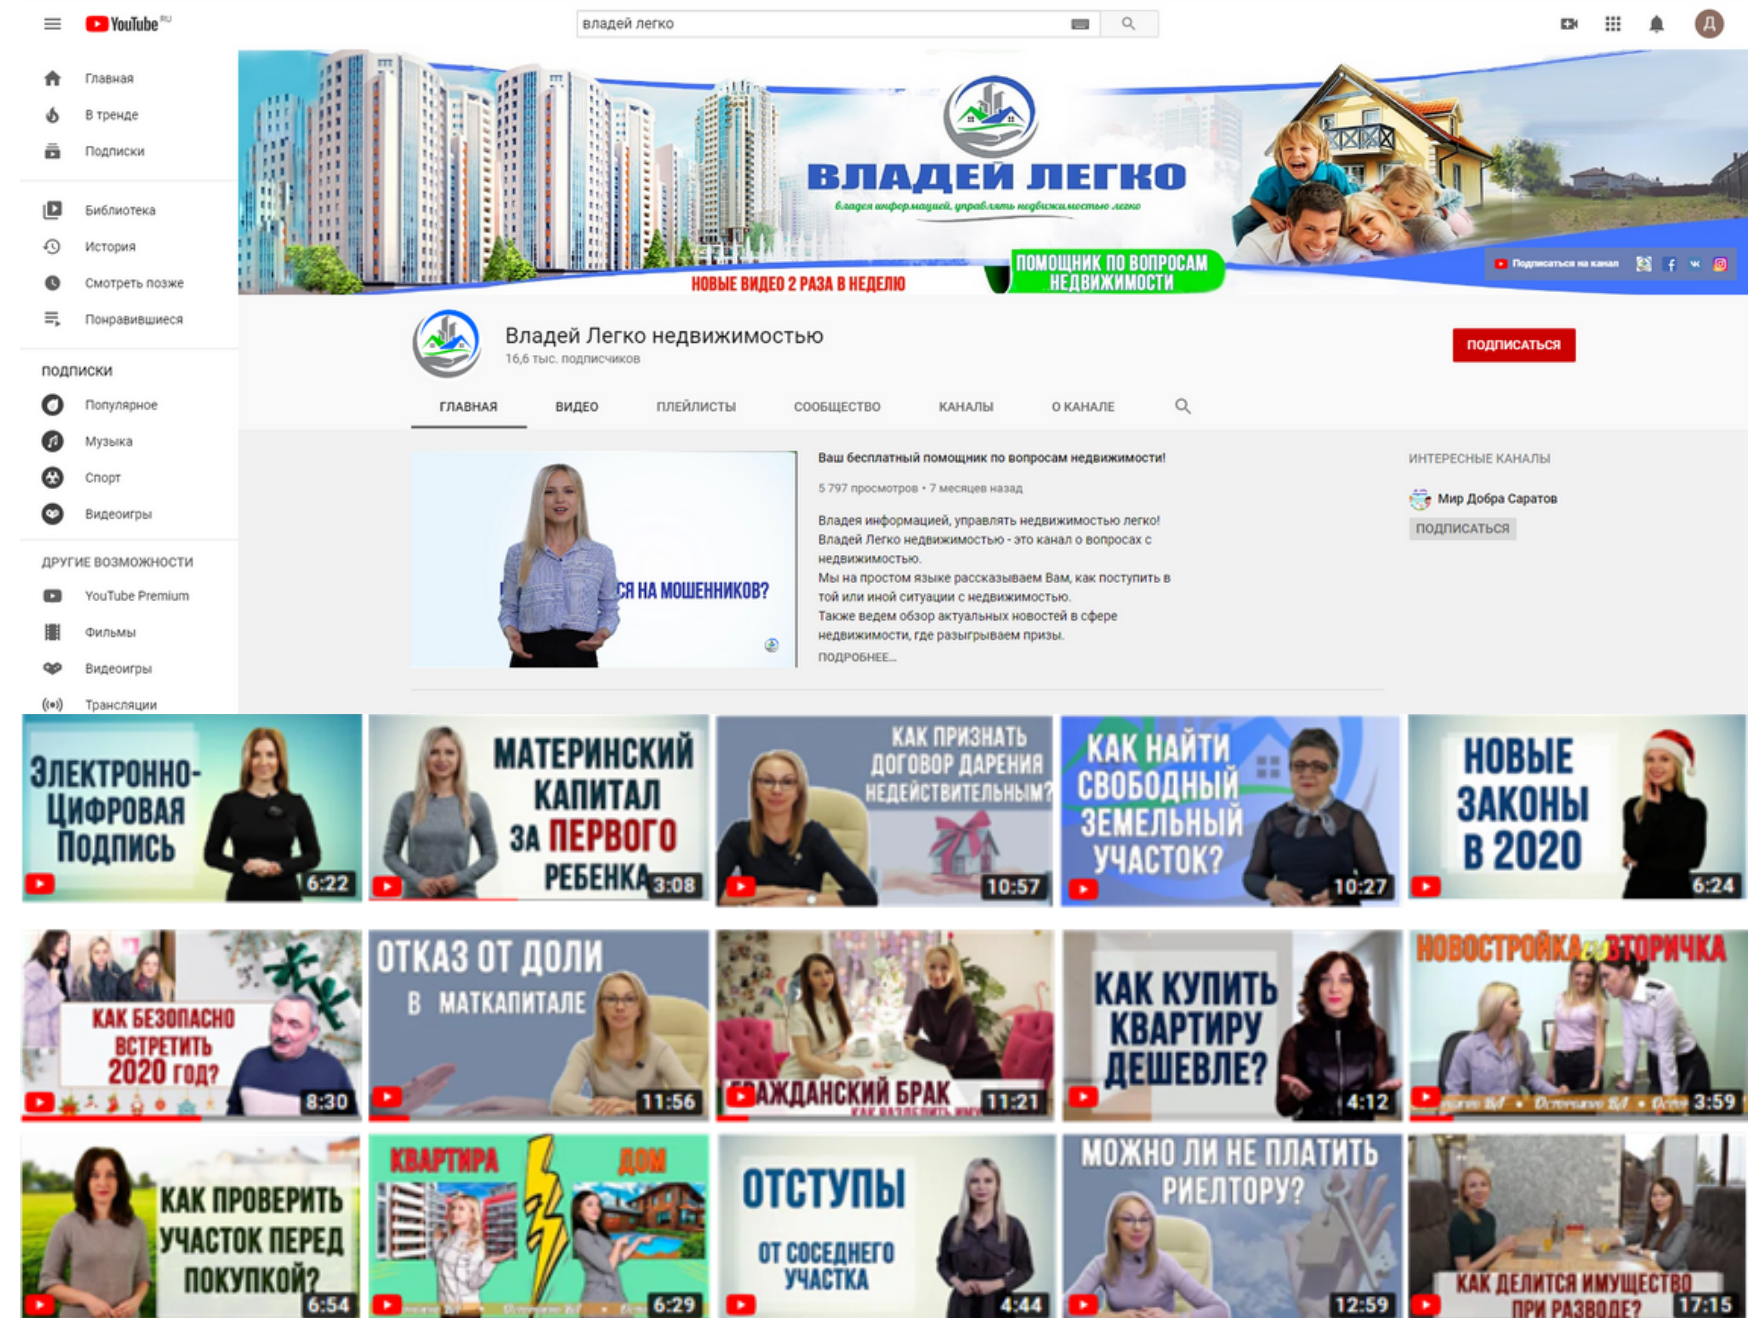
YouTube RU

владей легко

Д

Главная
В тренде
Подписки

Библиотека
История
Смотреть позже
Понравившиеся

ПОДПИСКИ
Популярное
Музыка
Спорт
Видеоигры

ДРУГИЕ ВОЗМОЖНОСТИ
YouTube Premium
Фильмы
Видеоигры
Трансляции

ВЛАДЕЙ ЛЕГКО
владея информацией, управлять недвижимостью легко
НОВЫЕ ВИДЕО 2 РАЗА В НЕДЕЛЮ
ПОМОЩНИК ПО ВОПРОСАМ НЕДВИЖИМОСТИ
Подписаться на канал

Владей Легко недвижимостью
16,6 тыс. подписчиков
ПОДПИСАТЬСЯ

ГЛАВНАЯ
ВИДЕО
ПЛЕЙЛИСТЫ
СООБЩЕСТВО
КАНАЛЫ
О КАНАЛЕ

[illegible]СЯ НА МОШЕННИКОВ?

Ваш бесплатный помощник по вопросам недвижимости!
5 797 просмотров • 7 месяцев назад
Владея информацией, управлять недвижимостью легко!
Владей Легко недвижимостью - это канал о вопросах с недвижимостью.
Мы на простом языке рассказываем Вам, как поступить в той или иной ситуации с недвижимостью.
Также ведем обзор актуальных новостей в сфере недвижимости, где разыгрываем призы.
ПОДРОБНЕЕ...

ИНТЕРЕСНЫЕ КАНАЛЫ
Мир Добра Саратов
ПОДПИСАТЬСЯ

ЭЛЕКТРОННО-ЦИФРОВАЯ ПОДПИСЬ 6:22
МАТЕРИНСКИЙ КАПИТАЛ ЗА ПЕРВОГО РЕБЕНКА 3:08
КАК ПРИЗНАТЬ ДОГОВОР ДАРЕНИЯ НЕДЕЙСТВИТЕЛЬНЫМ? 10:57
КАК НАЙТИ СВОБОДНЫЙ ЗЕМЕЛЬНЫЙ УЧАСТОК? 10:27
НОВЫЕ ЗАКОНЫ В 2020 6:24

КАК БЕЗОПАСНО ВСТРЕТИТЬ 2020 ГОД? 8:30
ОТКАЗ ОТ ДОЛИ В МАТКАПИТАЛЕ 11:56
ГРАЖДАНСКИЙ БРАК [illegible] 11:21
КАК КУПИТЬ КВАРТИРУ ДЕШЕВЛЕ? 4:12
НОВОСТРОЙКА VS ВТОРИЧКА 3:59

КАК ПРОВЕРИТЬ УЧАСТОК ПЕРЕД ПОКУПКОЙ? 6:54
КВАРТИРА ДОМ 6:29
ОТСТУПЫ ОТ СОСЕДНЕГО УЧАСТКА 4:44
МОЖНО ЛИ НЕ ПЛАТИТЬ РИЕЛТОРУ? 12:59
КАК ДЕЛИТСЯ ИМУЩЕСТВО ПРИ РАЗВОДЕ? 17:15